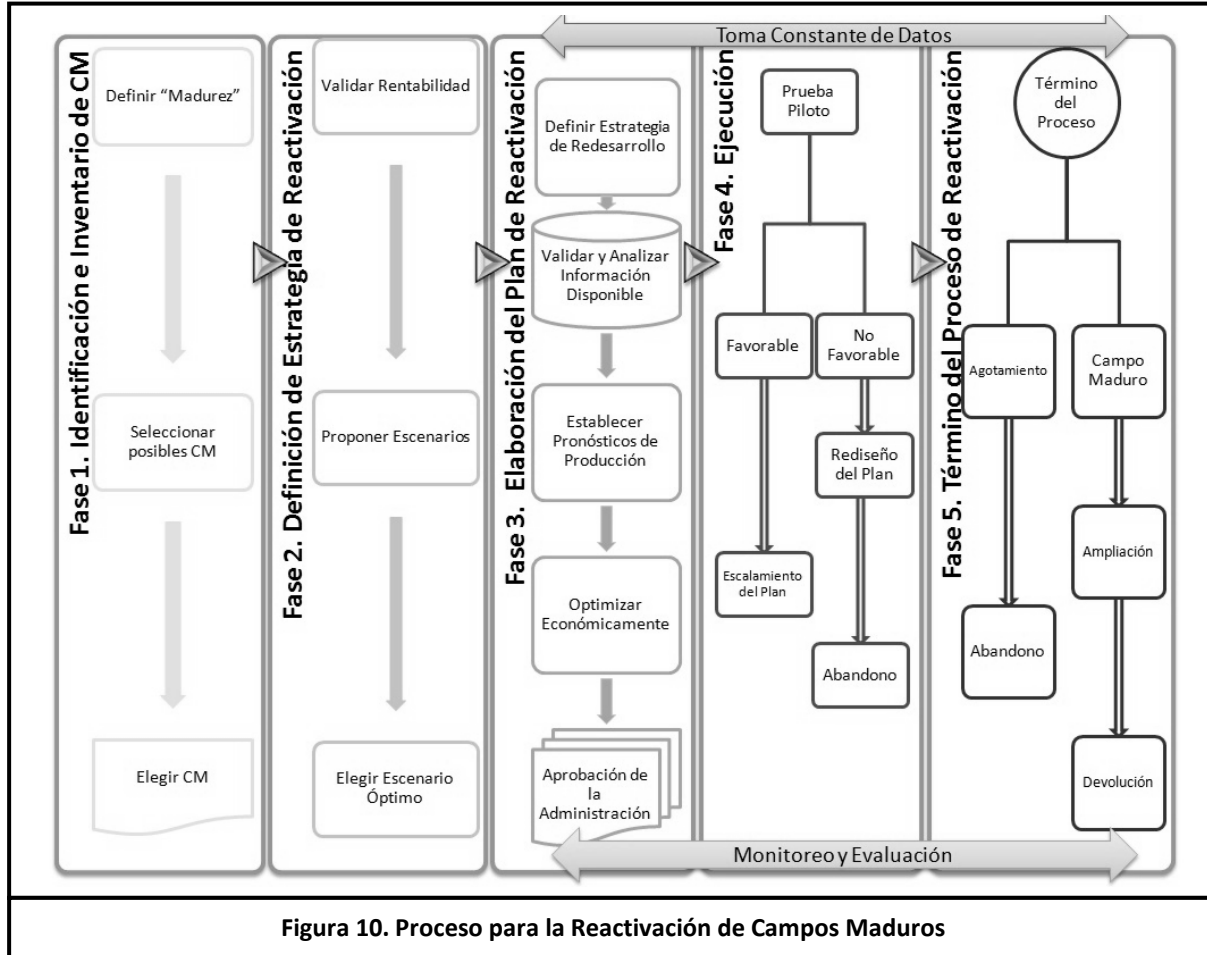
Toma Constante de Datos

Fase 1. Identificación e Inventario de CM

Definir "Madurez"

Seleccionar posibles CM

Elegir CM

Fase 2. Definición de Estrategia de Reactivación

Validar Rentabilidad

Proponer Escenarios

Elegir Escenario Óptimo

Fase 3. Elaboración del Plan de Reactivación

Definir Estrategia de Redesarrollo

Validar y Analizar Información Disponible

Establecer Pronósticos de Producción

Optimizar Económicamente

Aprobación de la Administración

Fase 4. Ejecución

Prueba Piloto

Favorable

No Favorable

Escalamiento del Plan

Rediseño del Plan

Abandono

Fase 5. Término del Proceso de Reactivación

Término del Proceso

Agotamiento

Campo Maduro

Abandono

Ampliación

Devolución

Monitoreo y Evaluación

Figura 10. Proceso para la Reactivación de Campos Maduros